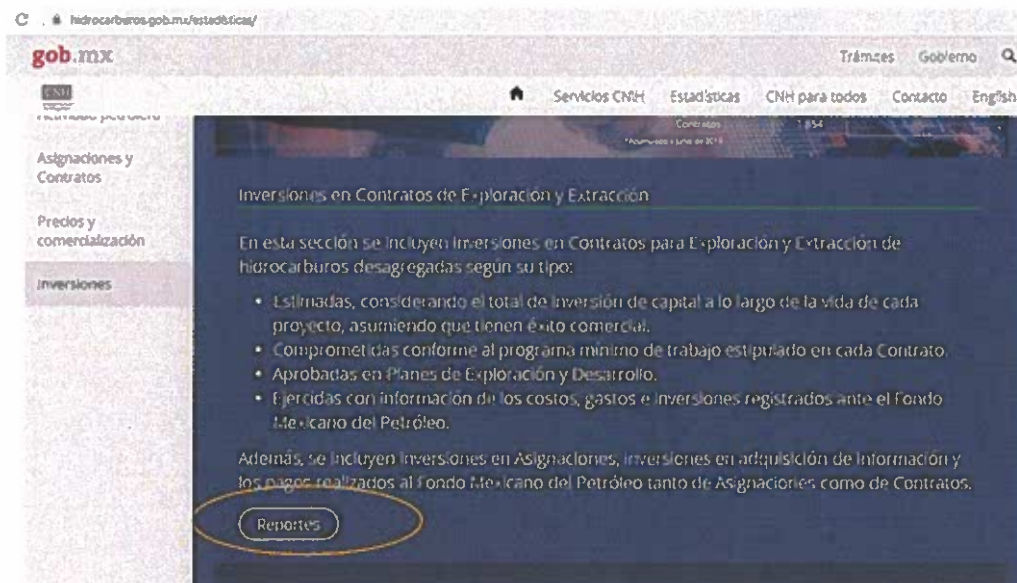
hidrocarburos.gob.mx/estadisticas/

gob.mx

Trámites Gobierno

CNH

Servicios CNH Estadísticas CNH para todos Contacto English

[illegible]

Asignaciones y Contratos

Precios y comercialización

Inversiones

Contratos 1 854

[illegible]

Inversiones en Contratos de Exploración y Extracción

En esta sección se incluyen inversiones en Contratos para Exploración y Extracción de hidrocarburos desagregadas según su tipo:

- Estimadas, considerando el total de inversión de capital a lo largo de la vida de cada proyecto, asumiendo que tienen éxito comercial.
- Comprometidas conforme al programa mínimo de trabajo estipulado en cada Contrato.
- Aprobadas en Planes de Exploración y Desarrollo.
- Ejercidas con información de los costos, gastos e inversiones registrados ante el Fondo Mexicano del Petróleo.

Además, se incluyen inversiones en Asignaciones, inversiones en adquisición de información y los pagos realizados al Fondo Mexicano del Petróleo tanto de Asignaciones como de Contratos.

Reportes